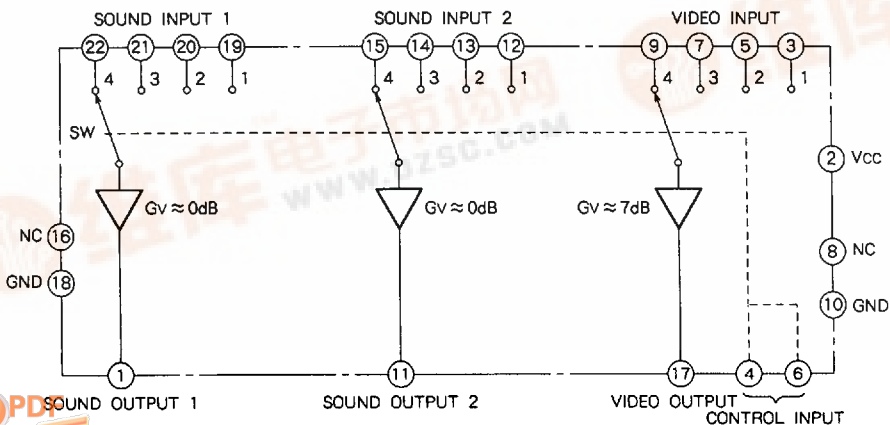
SOUND INPUT 1
22 21 20 19
4 3 2 1

SOUND INPUT 2
15 14 13 12
4 3 2 1

VIDEO INPUT
9 7 5 3
4 3 2 1

SW

Gv ≈ 0dB
Gv ≈ 0dB
Gv ≈ 7dB

2 Vcc
8 NC
10 GND

NC 16
GND 18

1
SOUND OUTPUT 1
11
SOUND OUTPUT 2
17
VIDEO OUTPUT
4 6
CONTROL INPUT

www.pzsc.com
PDF